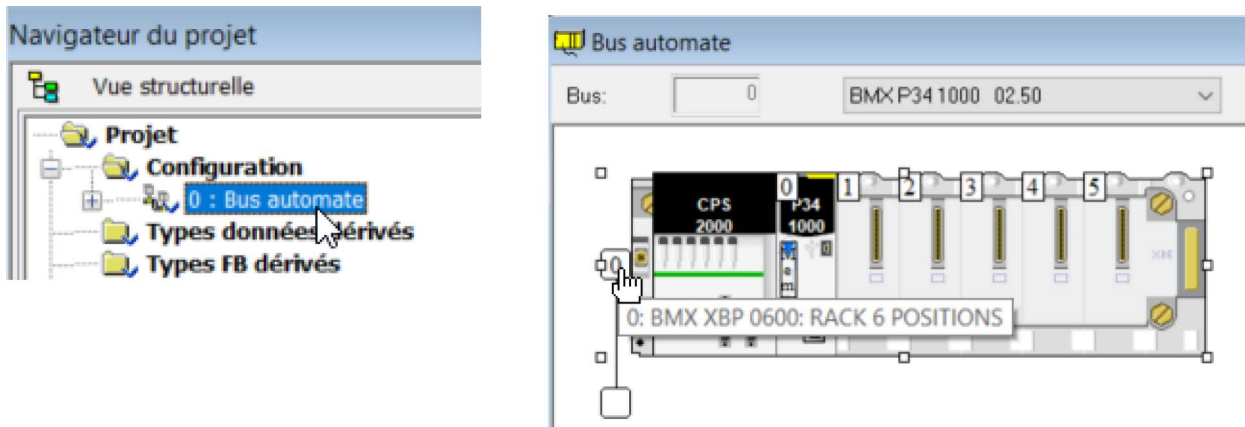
Navigateur du projet

Vue structurelle

Projet

Configuration

0 : Bus automate

Types données dérivés

Types FB dérivés

Bus automate

Bus: 0

BMX P34 1000 02.50

CPS 2000

0 P34 1000

1 2 3 4 5

0

0: BMX XBP 0600: RACK 6 POSITIONS